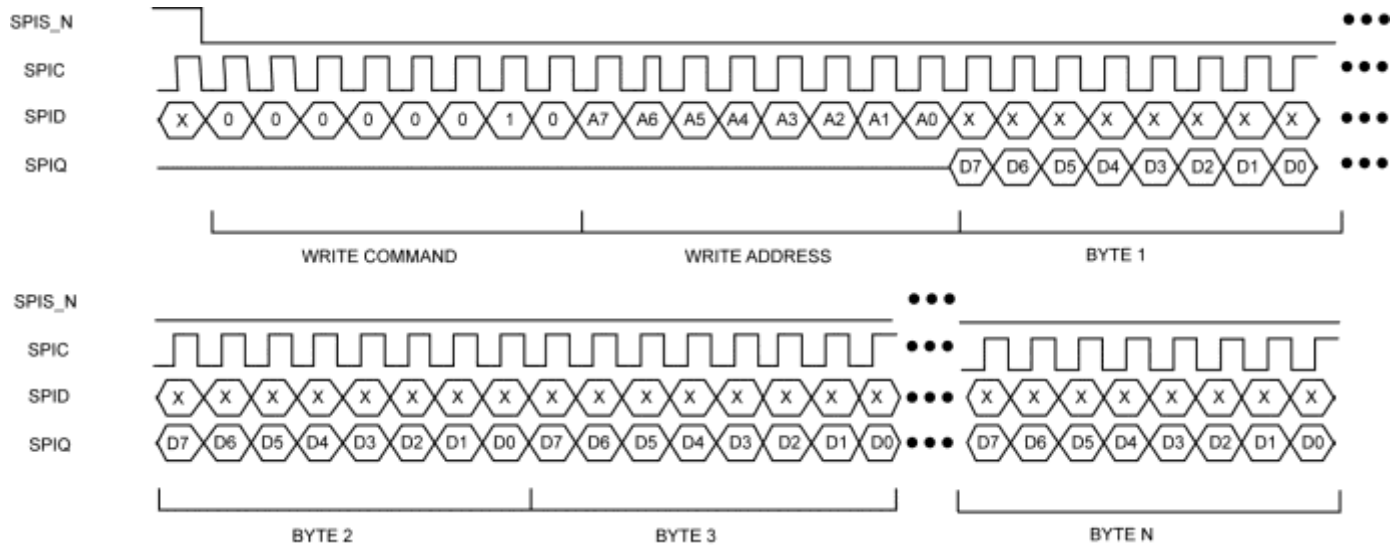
SPIS_N
SPIC
SPID X 0 0 0 0 0 0 1 0 A7 A6 A5 A4 A3 A2 A1 A0 X X X X X X X X
SPIQ D7 D6 D5 D4 D3 D2 D1 D0

WRITE COMMAND
WRITE ADDRESS
BYTE 1

SPIS_N
SPIC
SPID X X X X X X X X X X X X X X X X X X X X X X X X
SPIQ D7 D6 D5 D4 D3 D2 D1 D0 D7 D6 D5 D4 D3 D2 D1 D0 D7 D6 D5 D4 D3 D2 D1 D0

BYTE 2
BYTE 3
BYTE N